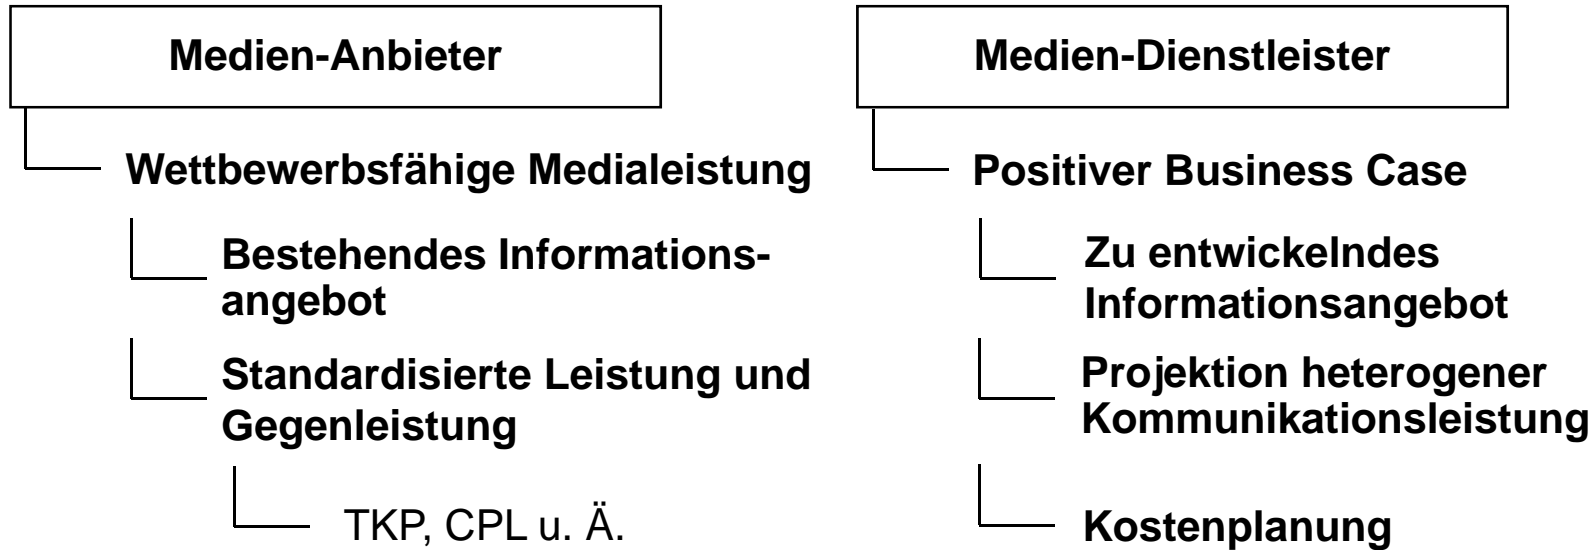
Medien-Anbieter

Wettbewerbsfähige Medialeistung

Bestehendes Informationsangebot

Standardisierte Leistung und Gegenleistung

TKP, CPL u. Ä.

Medien-Dienstleister

Positiver Business Case

Zu entwickelndes Informationsangebot

Projektion heterogener Kommunikationsleistung

Kostenplanung